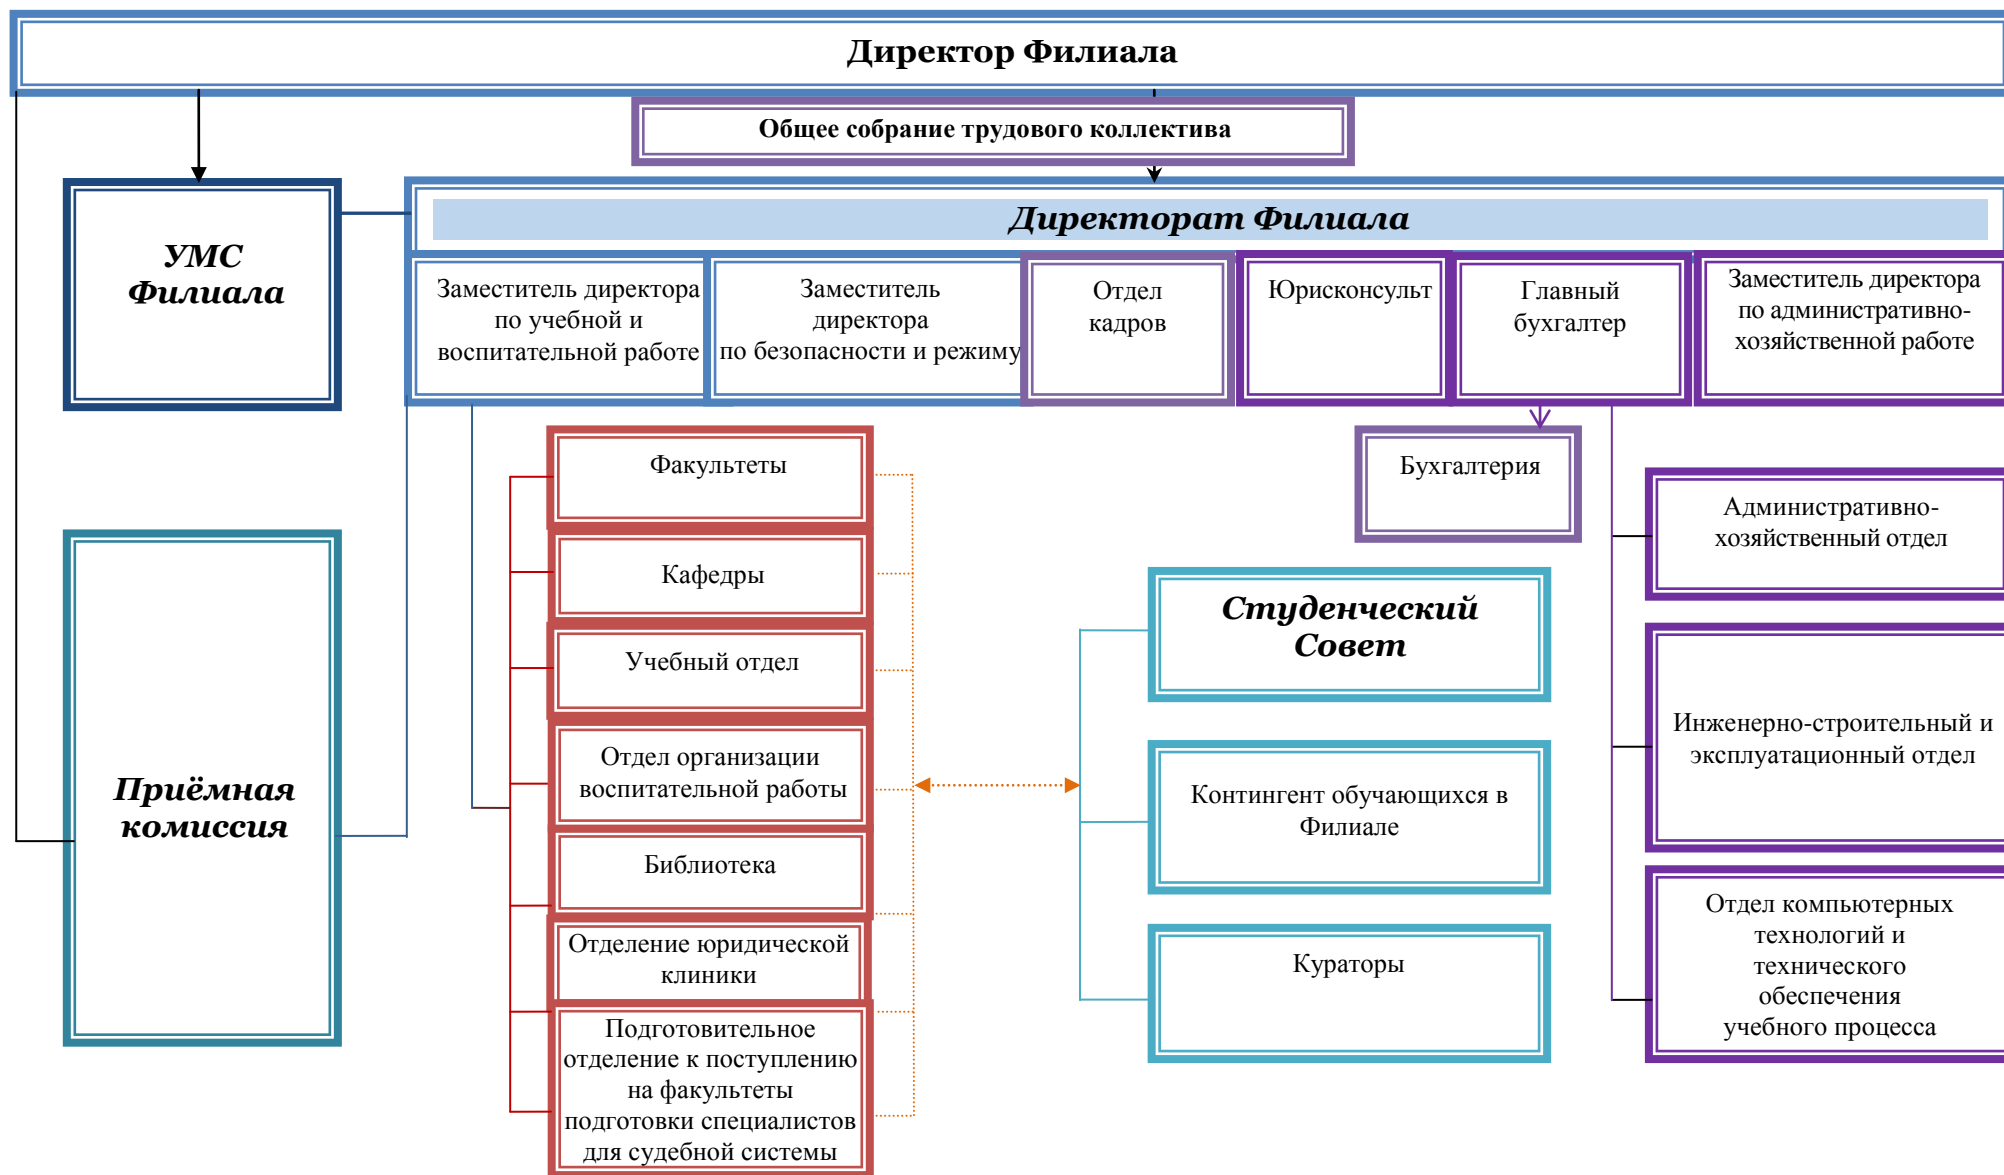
Директор Филиала

Общее собрание трудового коллектива

УМС Филиала

Директорат Филиала

Заместитель директора по учебной и воспитательной работе

Заместитель директора по безопасности и режиму

Отдел кадров

Юрисконсульт

Главный бухгалтер

Заместитель директора по административно-хозяйственной работе

Бухгалтерия

Факультеты

Кафедры

Учебный отдел

Отдел организации воспитательной работы

Библиотека

Отделение юридической клиники

Подготовительное отделение к поступлению на факультеты подготовки специалистов для судебной системы

Приёмная комиссия

Студенческий Совет

Контингент обучающихся в Филиале

Кураторы

Административно-хозяйственный отдел

Инженерно-строительный и эксплуатационный отдел

Отдел компьютерных технологий и технического обеспечения учебного процесса